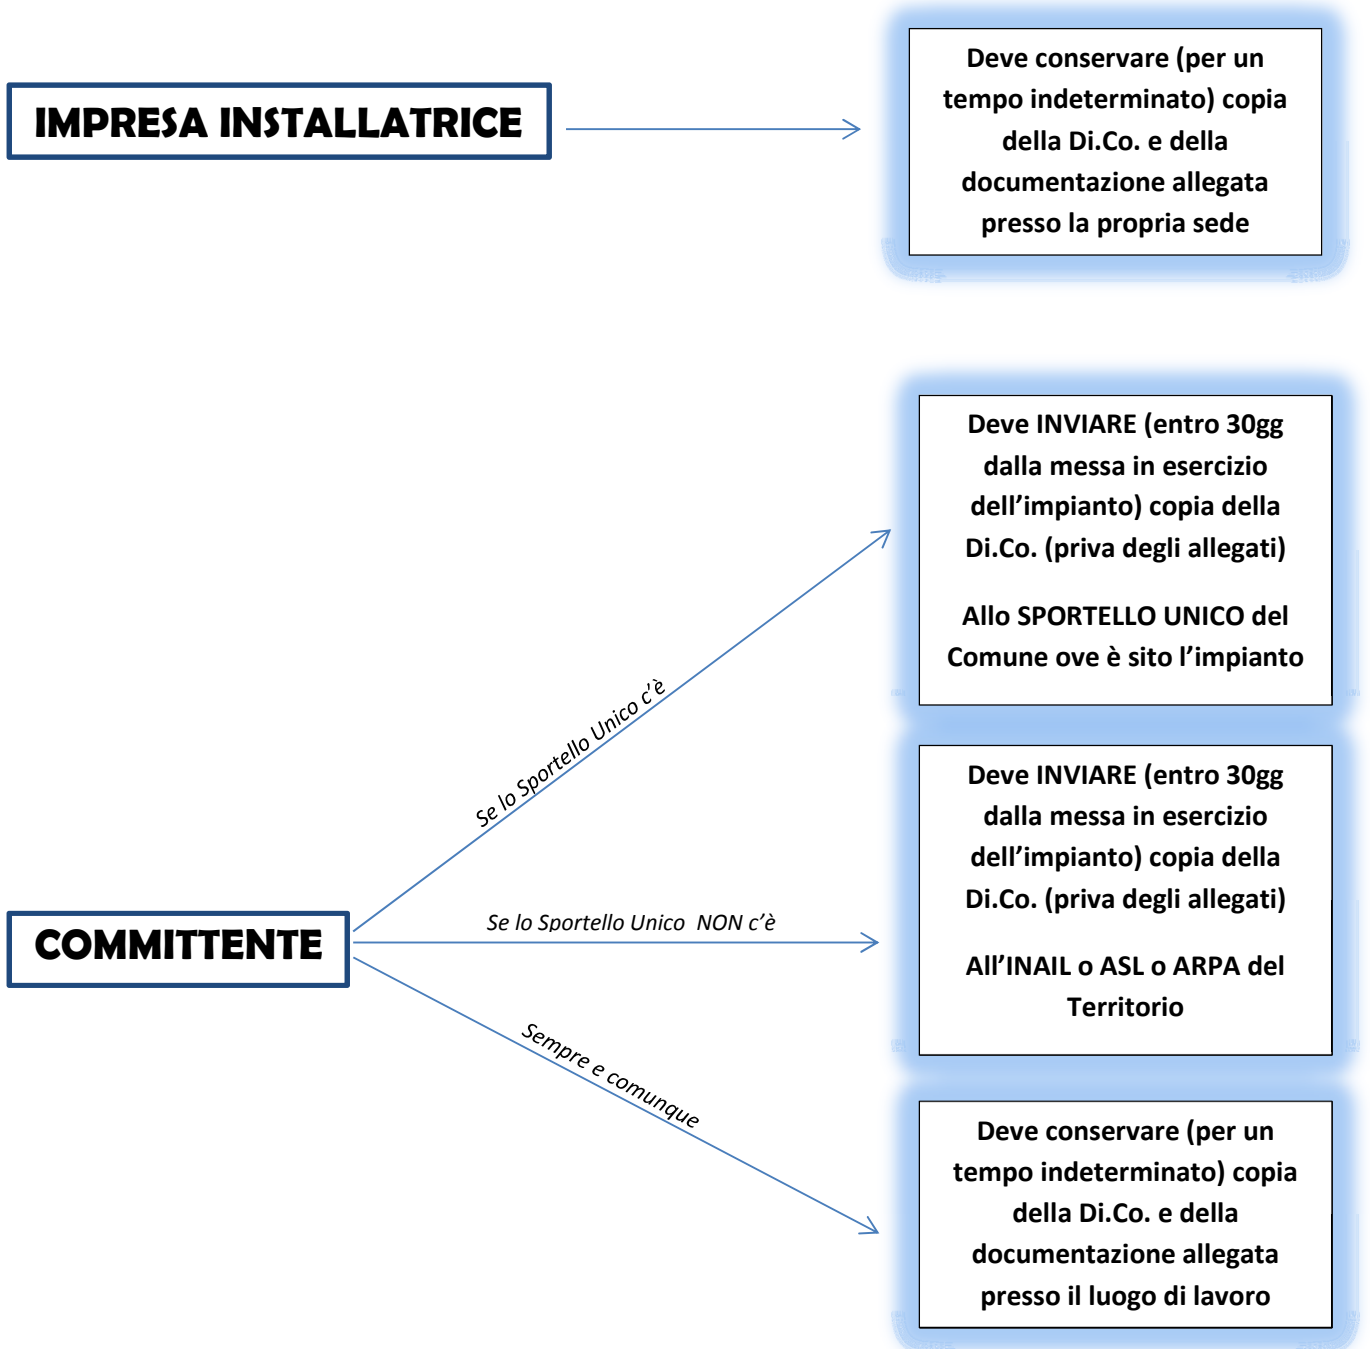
IMPRESA INSTALLATRICE

Deve conservare (per un tempo indeterminato) copia della Di.Co. e della documentazione allegata presso la propria sede

Deve INVIARE (entro 30gg dalla messa in esercizio dell'impianto) copia della Di.Co. (priva degli allegati)

Allo SPORTELLO UNICO del Comune ove è sito l'impianto

Se lo Sportello Unico c'è

Deve INVIARE (entro 30gg dalla messa in esercizio dell'impianto) copia della Di.Co. (priva degli allegati)

All'INAIL o ASL o ARPA del Territorio

COMMITTENTE

Se lo Sportello Unico NON c'è

Sempre e comunque

Deve conservare (per un tempo indeterminato) copia della Di.Co. e della documentazione allegata presso il luogo di lavoro